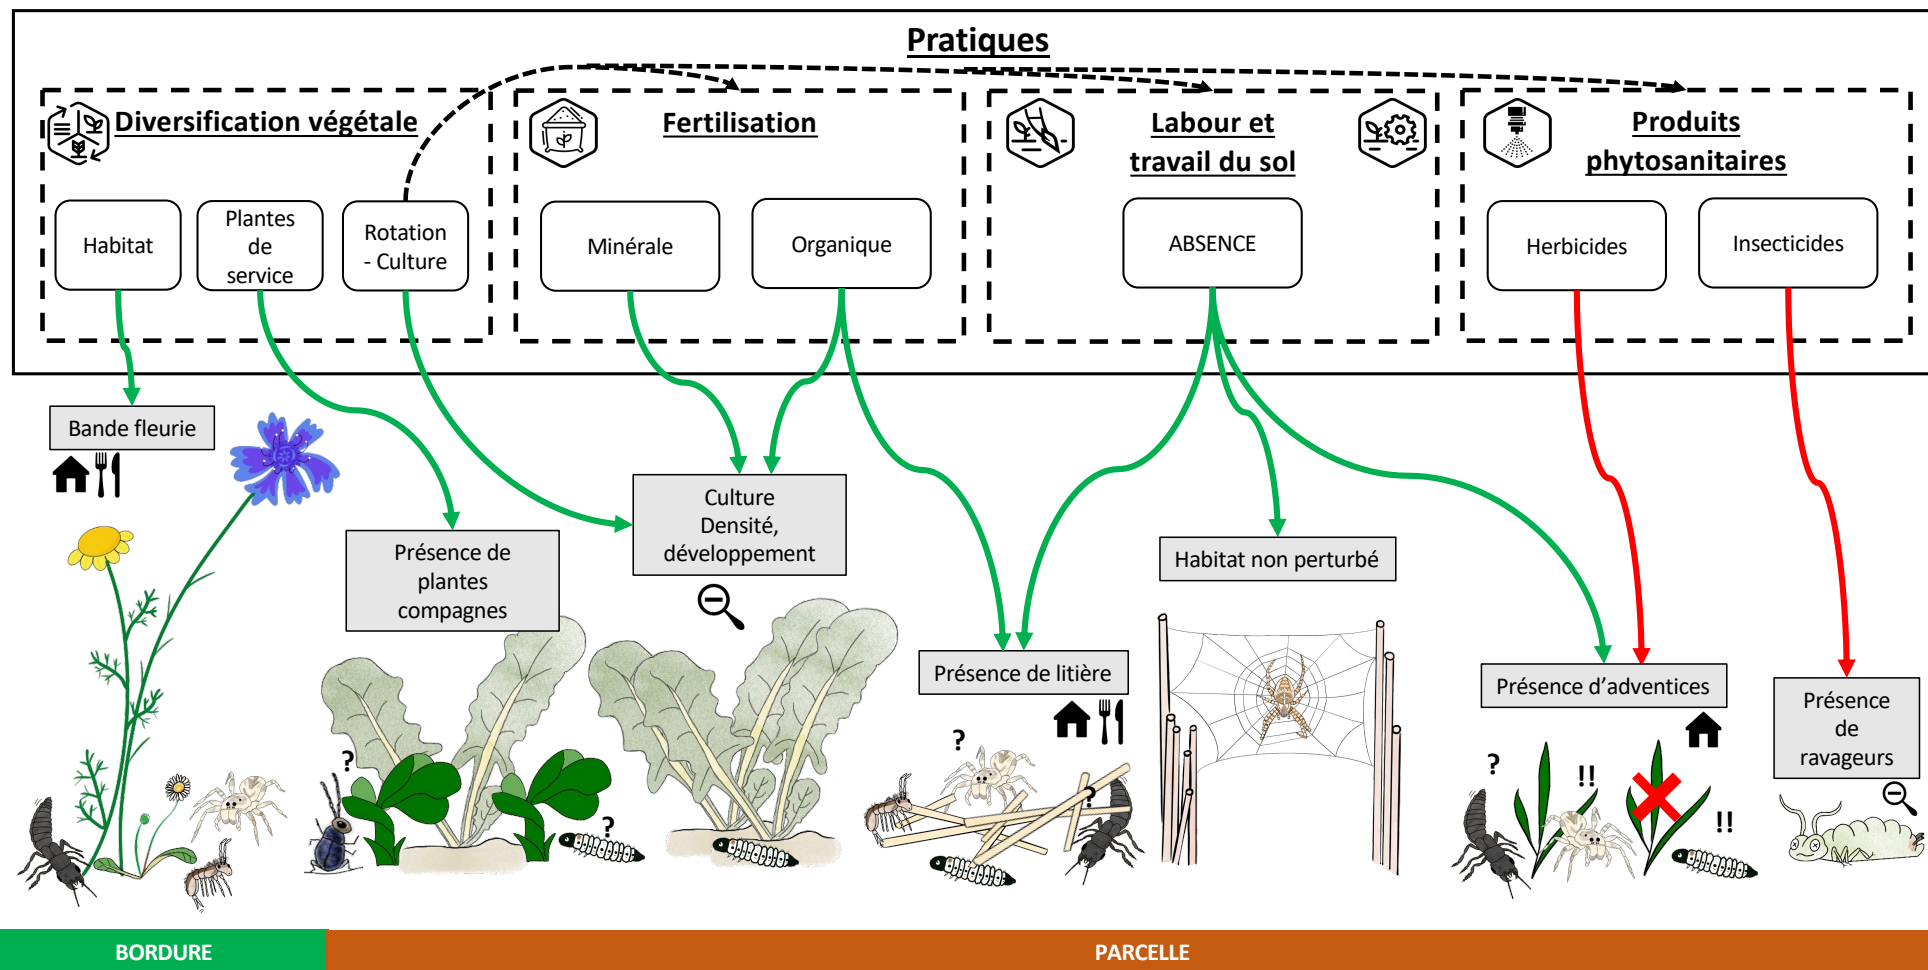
Pratiques

Diversification végétale

Habitat

Plantes de service

Rotation - Culture

Fertilisation

Minérale

Organique

Labour et travail du sol

ABSENCE

Produits phytosanitaires

Herbicides

Insecticides

Bande fleurie

Présence de plantes compagnes

Culture Densité, développement

Présence de litière

Habitat non perturbé

Présence d'adventices

Présence de ravageurs

?

?

?

?

?

!!

!!

?

BORDURE

PARCELLE